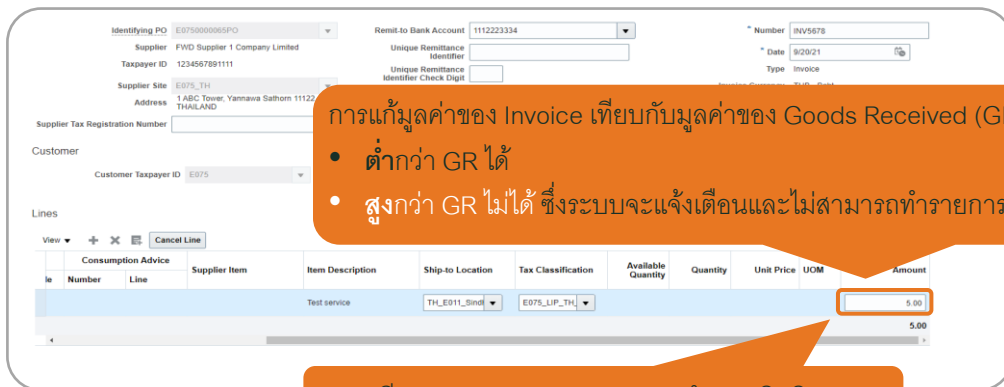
Identifying PO E0750000065PO
Supplier FWD Supplier 1 Company Limited
Taxpayer ID 1234567891111
Supplier Site E075_TH
Address 1 ABC Tower, Yannawa Sathorn 11122 THAILAND
Supplier Tax Registration Number

Remit-to Bank Account 1112223334
Unique Remittance Identifier
Unique Remittance Identifier Check Digit

* Number INV5678
* Date 9/20/21
Type Invoice

Customer
Customer Taxpayer ID E075

Lines

View Cancel Line

| le | Consumption Advice Number | Line | Supplier Item | Item Description | Ship-to Location | Tax Classification | Available Quantity | Quantity | Unit Price | UOM | Amount |
|---|---|---|---|---|---|---|---|---|---|---|---|
| | | | | Test service | TH_E011_Sind | E075_LIP_TH_ | | | | | 5.00 |
| | | | | | | | | | | | 5.00 |

การแก้มูลค่าของ Invoice เทียบกับมูลค่าของ Goods Received (G
• ต่ำกว่า GR ได้
• สูงกว่า GR ไม่ได้ ซึ่งระบบจะแจ้งเตือนและไม่สามารถทำรายการ

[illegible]